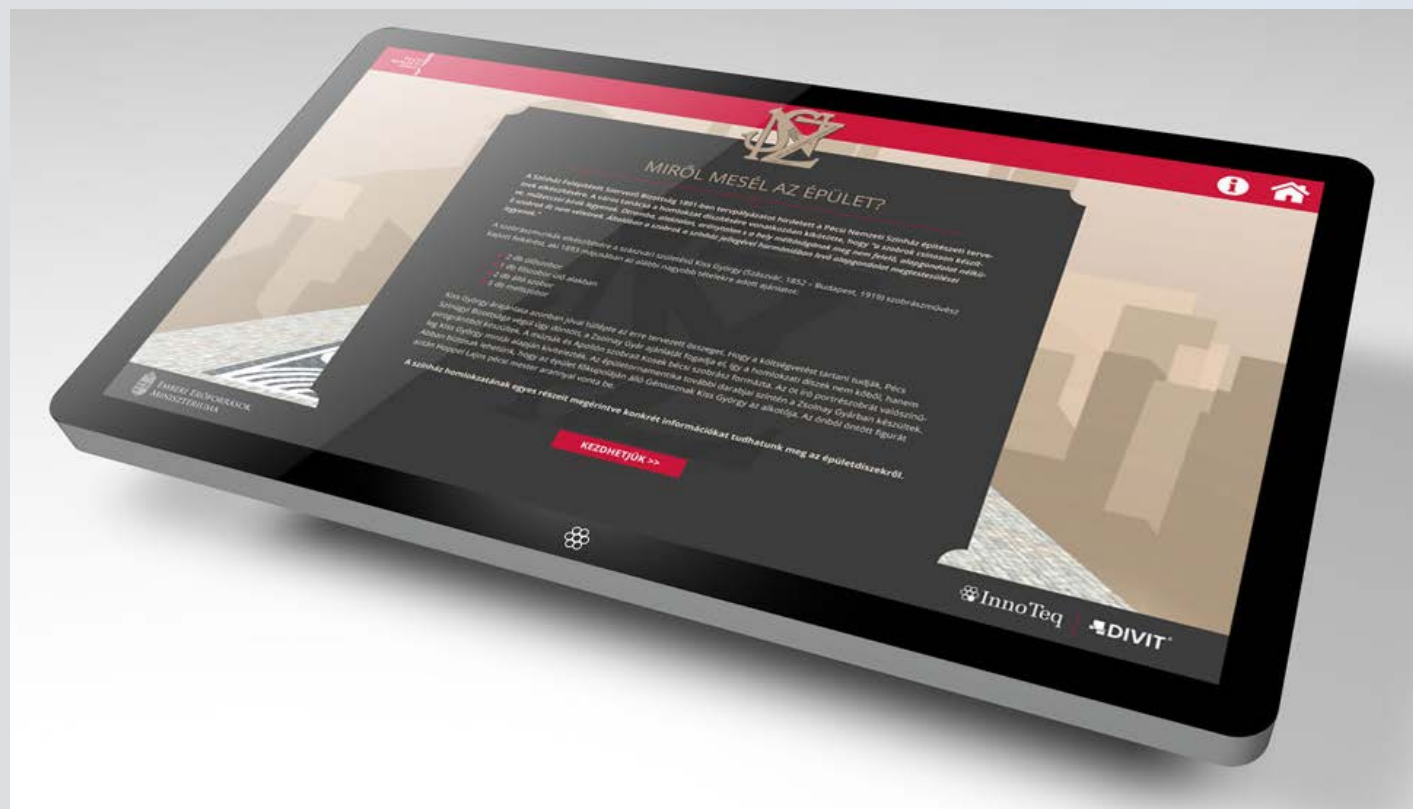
MIRŐL MESÉL AZ ÉPÜLET?

A Színház Felépítését Szervező Bizottság 1891-ben tervpályázatot hirdetett a Pécsi Nemzeti Színház építészeti terveinek elkészítésére. A város tanácsa a homlokzat díszítésére vonatkozóan kikötötte, hogy „a szobrok csinosan készüljenek, művészi kivitelben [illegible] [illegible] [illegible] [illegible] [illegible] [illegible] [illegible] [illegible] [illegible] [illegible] legyenek.”

A szobrászmunkák elkészítésére a szászvári születésű Kiss György (Szászvár, 1852 – Budapest, 1919) szobrászművész kapott felkérést, aki 1893 májusában az alábbi nagyobb tételekre adott ajánlatot:

2 db oszlopfő
1 db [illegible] alakban
2 db álló szobor
5 db mellszobor

Kiss György árajánlata azonban jóval túllépte az erre tervezett összeget. Hogy a költségvetést tartani tudják, Pécs Színügyi Bizottsága végül úgy döntött, a Zsolnay Gyár ajánlatát fogadja el. Így a homlokzati díszek nem kőből, hanem pirogránitból készültek. A múzsák és Apolló szobrait Kosek bécsi szobrász formázta. Az öt író portrészobrát valószínűleg Kiss György mintái alapján kivitelezték. Az épületornamentika további darabjai szintén a Zsolnay Gyárban készültek. Abban biztosak lehetünk, hogy az épület főkupoláján álló Géniusznak Kiss György az alkotója. Az öntöttvas figurát azután Hoppel Lajos pécsi mester aranyjal vonta be.

A színház homlokzatának egyes részeit megérintve konkrét információkat tudhatunk meg az épületdíszekről.

KEZDHETJÜK >>

EMBERI ERŐFORRÁSOK MINISZTÉRIUMA

InnoTeq | DIVIT